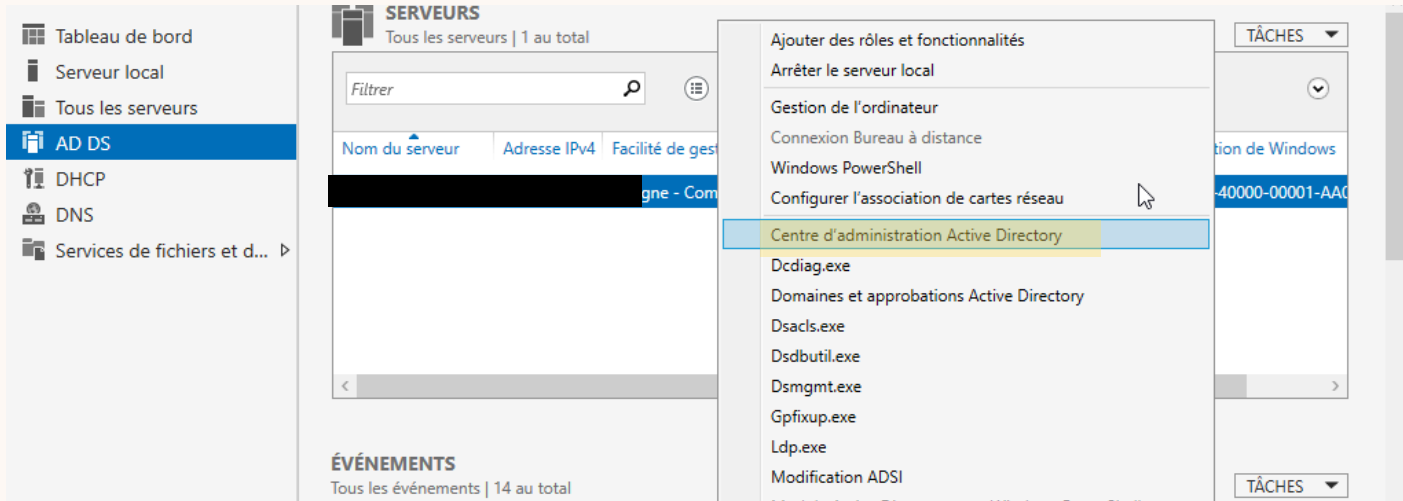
Tableau de bord
Serveur local
Tous les serveurs
AD DS
DHCP
DNS
Services de fichiers et d...

SERVEURS
Tous les serveurs | 1 au total

TÂCHES

Filtrer

Nom du serveur | Adresse IPv4 | Facilité de gest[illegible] | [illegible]tion de Windows

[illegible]gne - Com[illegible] | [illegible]-40000-00001-AA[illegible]

Ajouter des rôles et fonctionnalités
Arrêter le serveur local
Gestion de l'ordinateur
Connexion Bureau à distance
Windows PowerShell
Configurer l'association de cartes réseau
Centre d'administration Active Directory
Dcdiag.exe
Domaines et approbations Active Directory
Dsacls.exe
Dsdbutil.exe
Dsmgmt.exe
Gpfixup.exe
Ldp.exe
Modification ADSI
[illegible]

ÉVÉNEMENTS
Tous les événements | 14 au total

TÂCHES